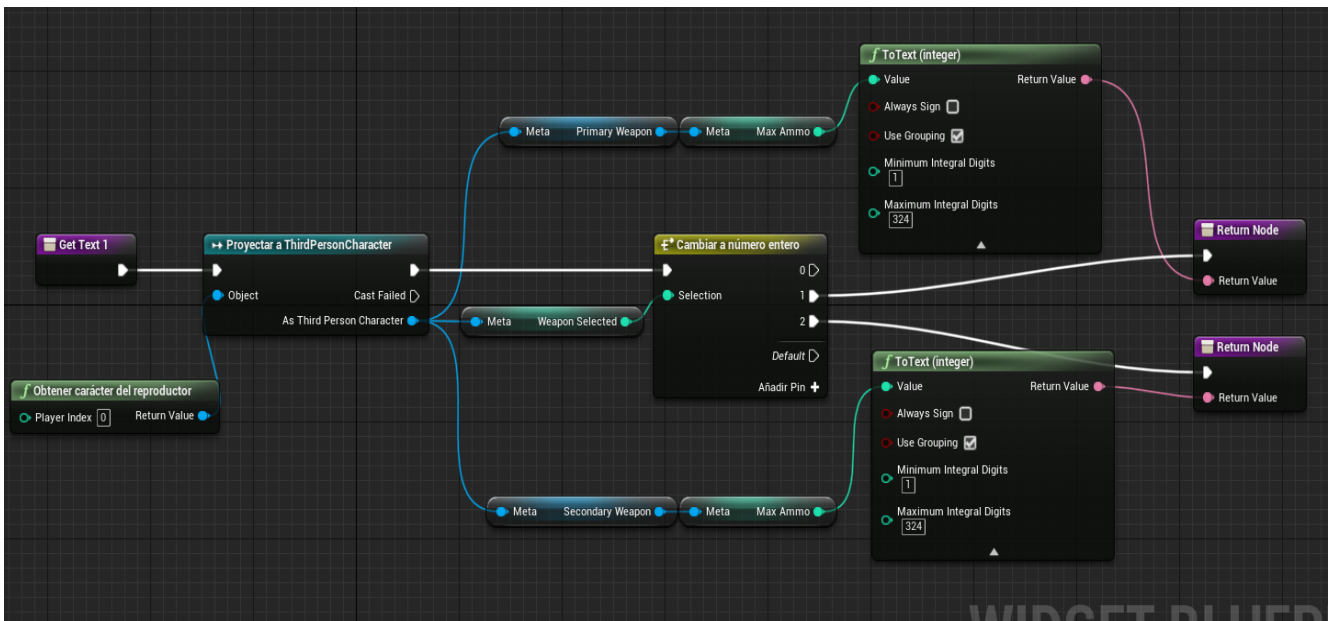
f ToText (integer)
Value
Return Value
Always Sign
Use Grouping
Minimum Integral Digits
1
Maximum Integral Digits
324

Meta
Primary Weapon
Meta
Max Ammo

Get Text 1

Proyectar a ThirdPersonCharacter
Object
Cast Failed
As Third Person Character

Cambiar a número entero
0
Selection
1
2
Default
Añadir Pin

Meta
Weapon Selected

Return Node
Return Value

Return Node
Return Value

f Obtener carácter del reproductor
Player Index 0
Return Value

f ToText (integer)
Value
Return Value
Always Sign
Use Grouping
Minimum Integral Digits
1
Maximum Integral Digits
324

Meta
Secondary Weapon
Meta
Max Ammo

WIDGET BLUEP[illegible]